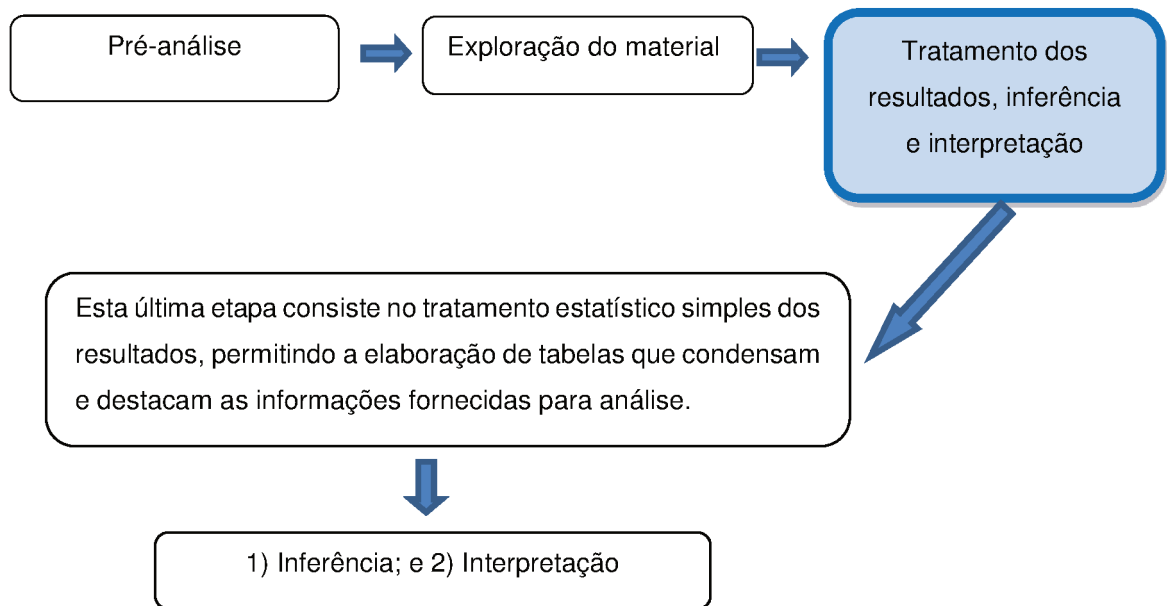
Pré-análise

Exploração do material

Tratamento dos resultados, inferência e interpretação

Esta última etapa consiste no tratamento estatístico simples dos resultados, permitindo a elaboração de tabelas que condensam e destacam as informações fornecidas para análise.

1) Inferência; e 2) Interpretação